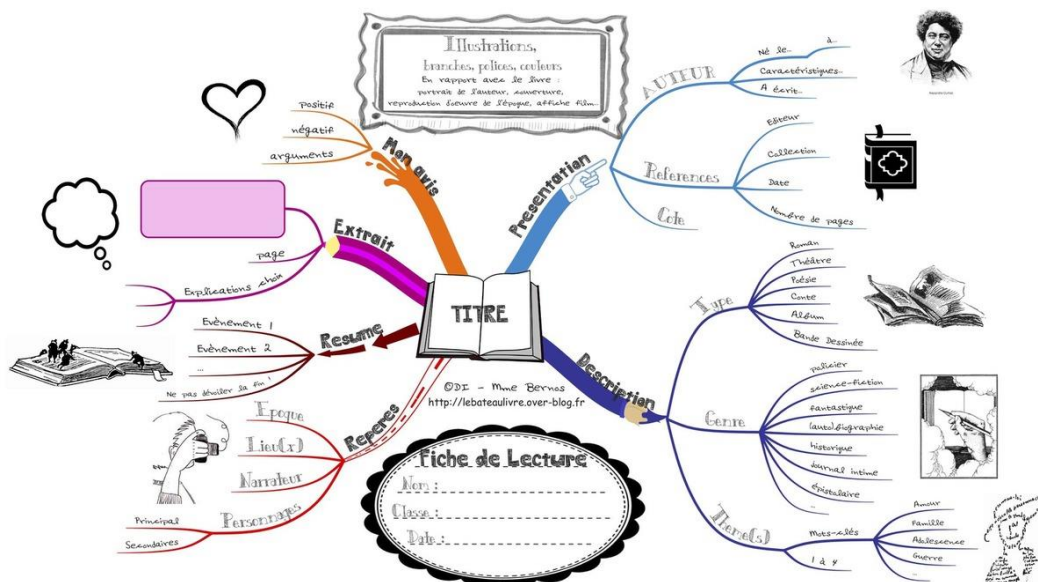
Illustrations,
branches, polices, couleurs
En rapport avec le livre :
portrait de l'auteur, couverture,
reproduction d'oeuvre de l'époque, affiche film...

AUTEUR
Né le... à...
Caractéristiques...
A écrit...

Présentation
Références
Editeur
Collection
Date
Nombre de pages
Cote

Mon avis
Positif
négatif
arguments

Extrait
page
Explications choix

TITRE

Résumé
Evènement 1
Evènement 2
...
Ne pas dévoiler la fin !

Description
Type
Roman
Théâtre
Poésie
Conte
Album
Bande Dessinée

Genre
policier
science-fiction
fantastique
(auto)biographie
historique
journal intime
épistolaire
...

Thème(s)
Mots-clés
1 à 4
Amour
Famille
Adolescence
Guerre
...

©DI - Mme Bernos
http://lebateaulivre.over-blog.fr

Repères
Epoque
Lieu(x)
Narrateur
Personnages
Principal
Secondaires

Fiche de Lecture
Nom :
Classe :
Date :